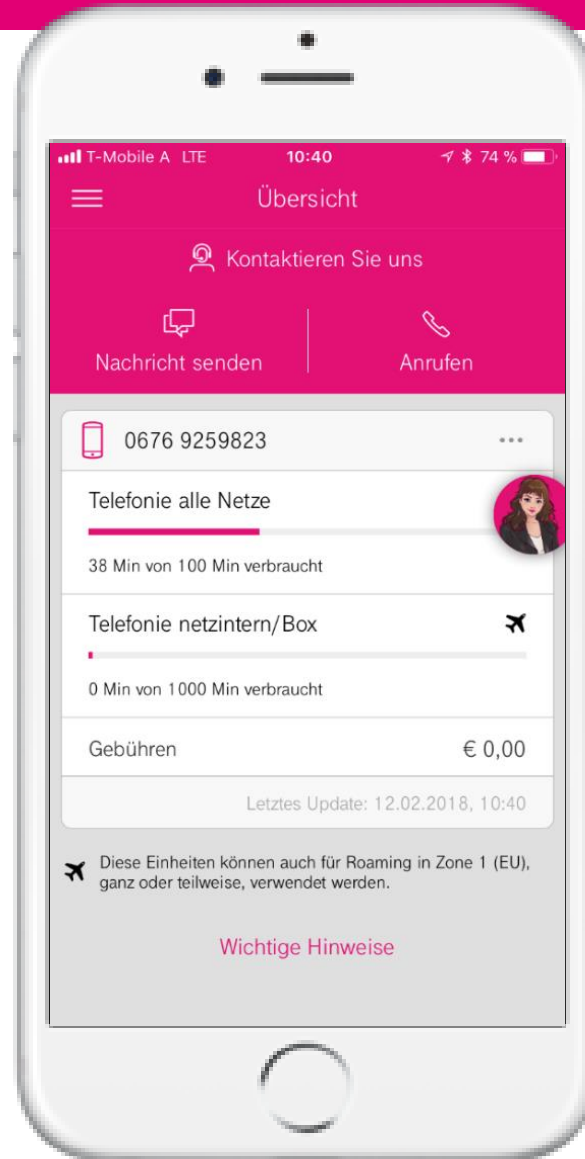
T-Mobile A LTE 10:40 74 %

Übersicht

Kontaktieren Sie uns

Nachricht senden

Anrufen

0676 9259823 ...

Telefonie alle Netze

38 Min von 100 Min verbraucht

Telefonie netzintern/Box

0 Min von 1000 Min verbraucht

Gebühren € 0,00

Letztes Update: 12.02.2018, 10:40

Diese Einheiten können auch für Roaming in Zone 1 (EU), ganz oder teilweise, verwendet werden.

Wichtige Hinweise